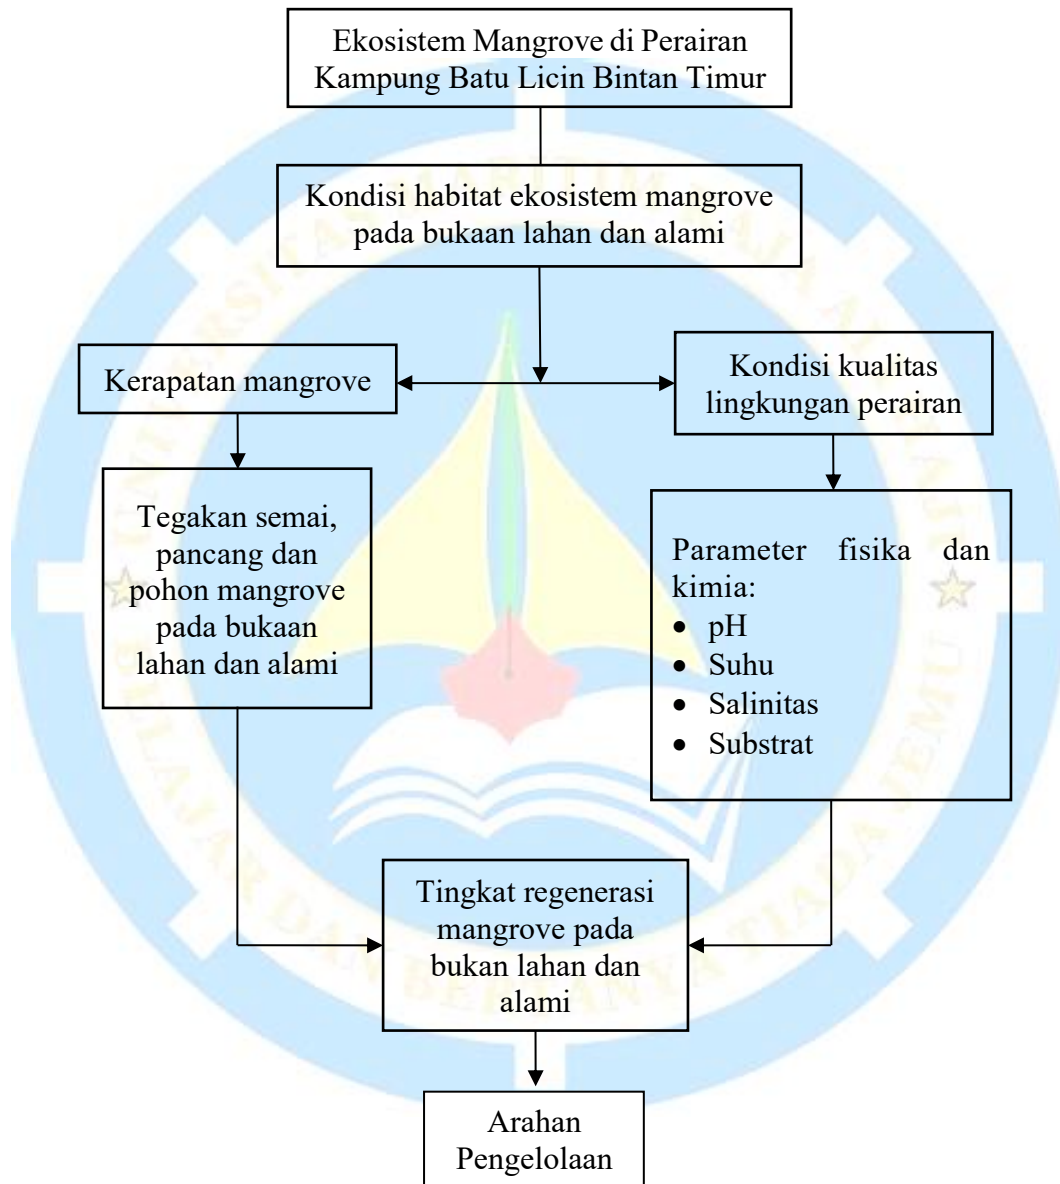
Ekosistem Mangrove di Perairan Kampung Batu Licin Bintan Timur

Kondisi habitat ekosistem mangrove pada bukaan lahan dan alami

Kerapatan mangrove

Kondisi kualitas lingkungan perairan

Tegakan semai, pancang dan pohon mangrove pada bukaan lahan dan alami

Parameter fisika dan kimia:
- pH
- Suhu
- Salinitas
- Substrat

Tingkat regenerasi mangrove pada bukan lahan dan alami

Arahan Pengelolaan